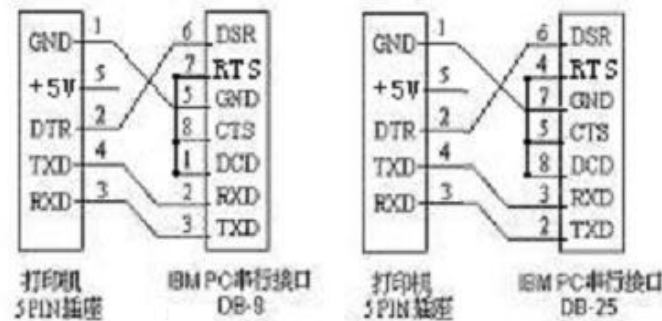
GND 1
+5V 5
DTR 2
TXD 4
RXD 3

6 DSR
7 RTS
5 GND
8 CTS
1 DCD
2 RXD
3 TXD

打印机
5PIN插座

IBM PC串行接口
DB-9

GND 1
+5V 5
DTR 2
TXD 4
RXD 3

6 DSR
4 RTS
7 GND
5 CTS
8 DCD
3 RXD
2 TXD

打印机
5PIN插座

IBM PC串行接口
DB-25